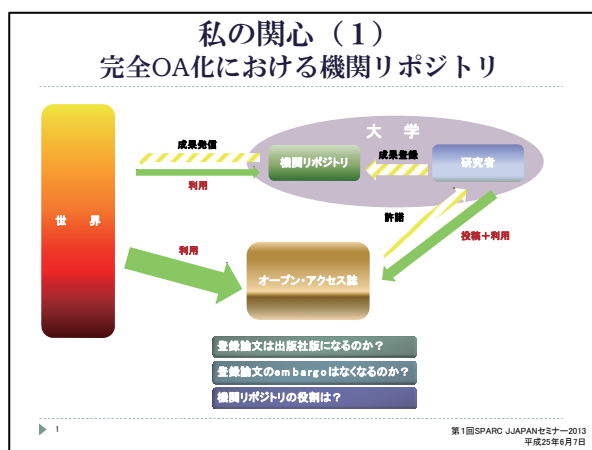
私の関心（1）
完全OA化における機関リポジトリ

成果発信

利用

大学

機関リポジトリ

成果登録

研究者

世界

許諾

利用

投稿＋利用

オープン・アクセス誌

登録論文は出版社版になるのか？

登録論文のembargoはなくなるのか？

機関リポジトリの役割は？

1

第1回SPARC JJAPANセミナー2013
平成25年6月7日